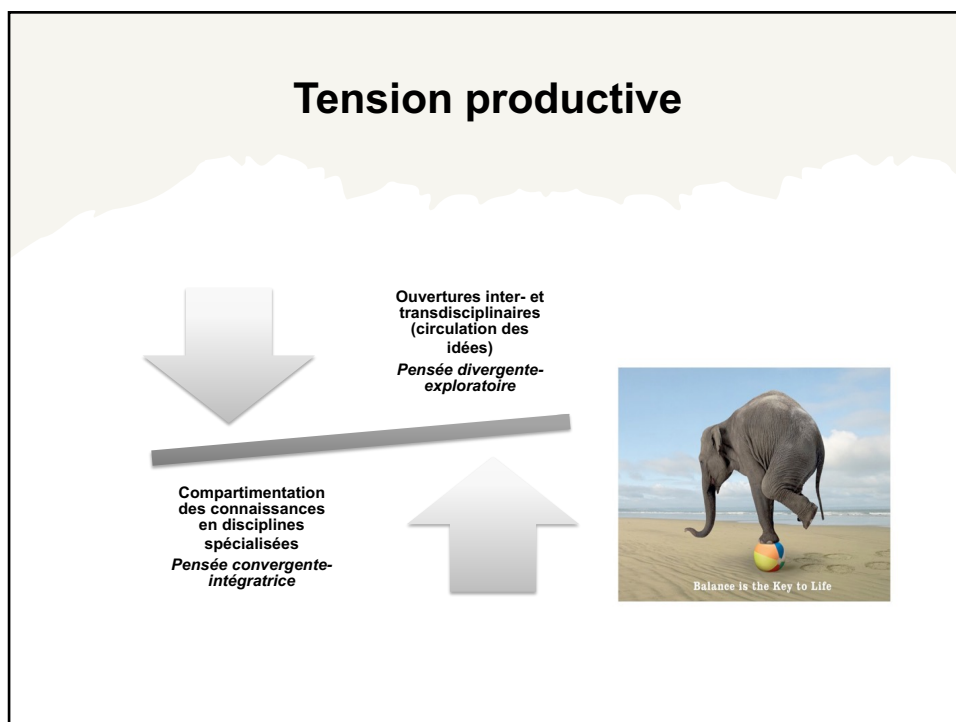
Tension productive

Ouvertures inter- et transdisciplinaires (circulation des idées)
*Pensée divergente-exploratoire*

Compartimentation des connaissances en disciplines spécialisées
*Pensée convergente-intégratrice*

Balance is the Key to Life